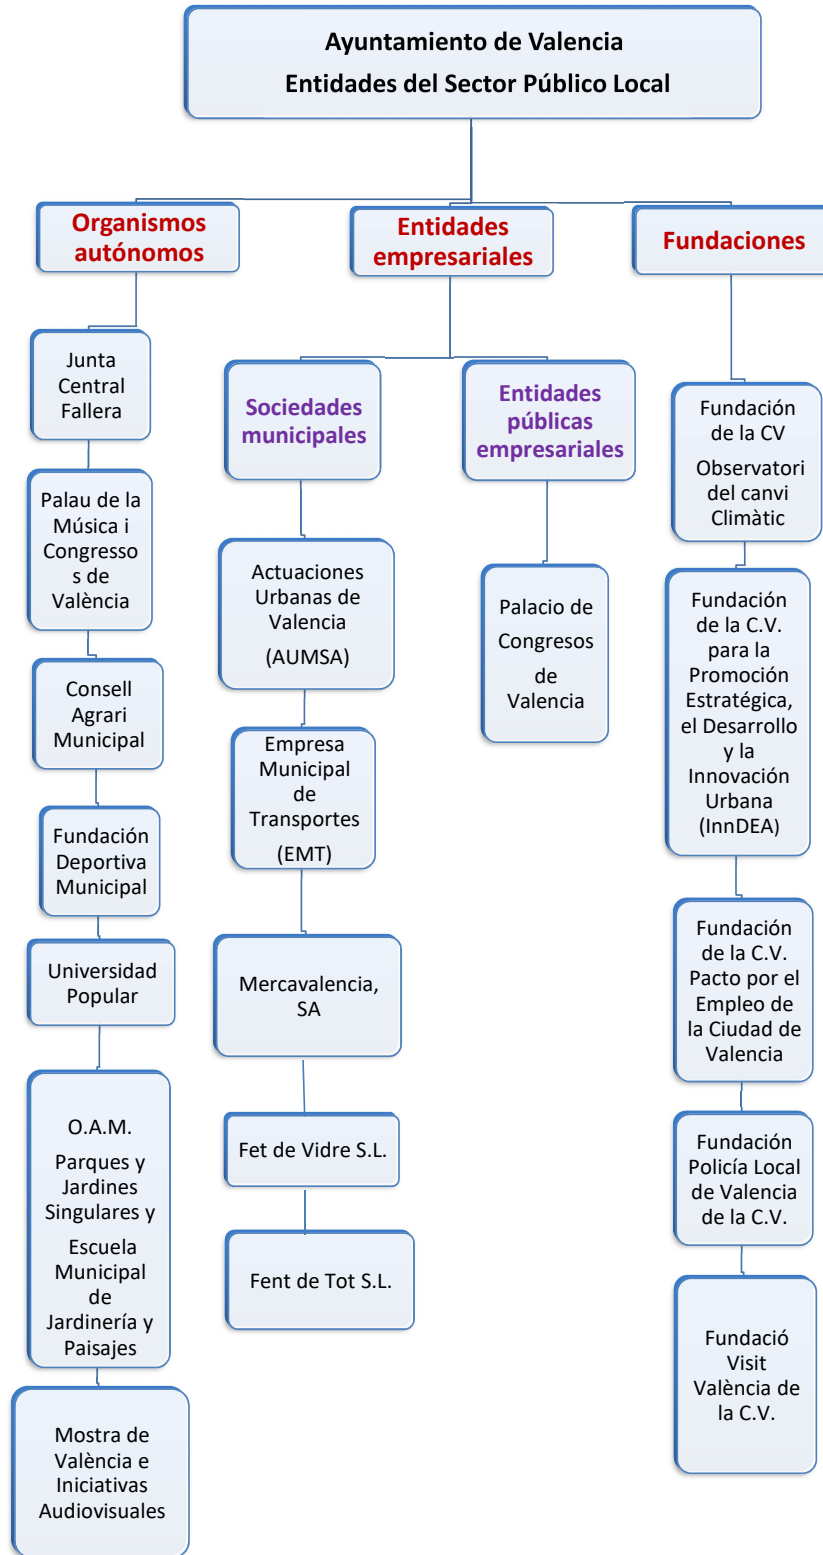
Ayuntamiento de Valencia
Entidades del Sector Público Local

Organismos autónomos

Junta Central Fallera

Palau de la Música i Congressos de València

Consell Agrari Municipal

Fundación Deportiva Municipal

Universidad Popular

O.A.M. Parques y Jardines Singulares y Escuela Municipal de Jardinería y Paisajes

Mostra de València e Iniciativas Audiovisuales

Entidades empresariales

Sociedades municipales

Actuaciones Urbanas de Valencia (AUMSA)

Empresa Municipal de Transportes (EMT)

Mercavalencia, SA

Fet de Vidre S.L.

Fent de Tot S.L.

Entidades públicas empresariales

Palacio de Congresos de Valencia

Fundaciones

Fundación de la CV Observatori del canvi Climàtic

Fundación de la C.V. para la Promoción Estratégica, el Desarrollo y la Innovación Urbana (InnDEA)

Fundación de la C.V. Pacto por el Empleo de la Ciudad de Valencia

Fundación Policía Local de Valencia de la C.V.

Fundació Visit València de la C.V.